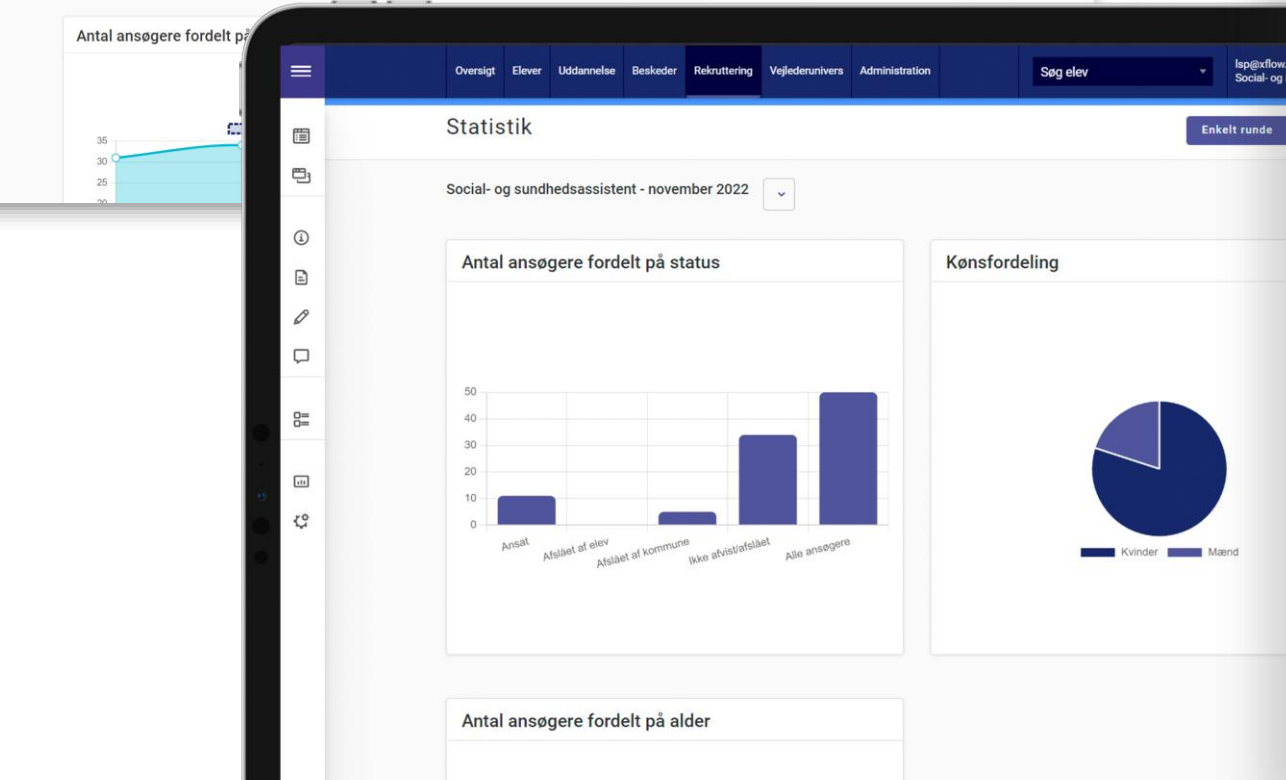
Antal ansøgere fordelt på

35
30
25
20

Oversigt Elever Uddannelse Beskeder Rekruttering Vejlederunivers Administration

Søg elev

lsp@xflow.
Social- og

Statistik

Enkelt runde

Social- og sundhedsassistent - november 2022

Antal ansøgere fordelt på status

50
40
30
20
10
0

Ansat
Afslået af elev
Afslået af kommune
Ikke afvist/afslået
Alle ansøgere

Kønsfordeling

Kvinder
Mænd

Antal ansøgere fordelt på alder